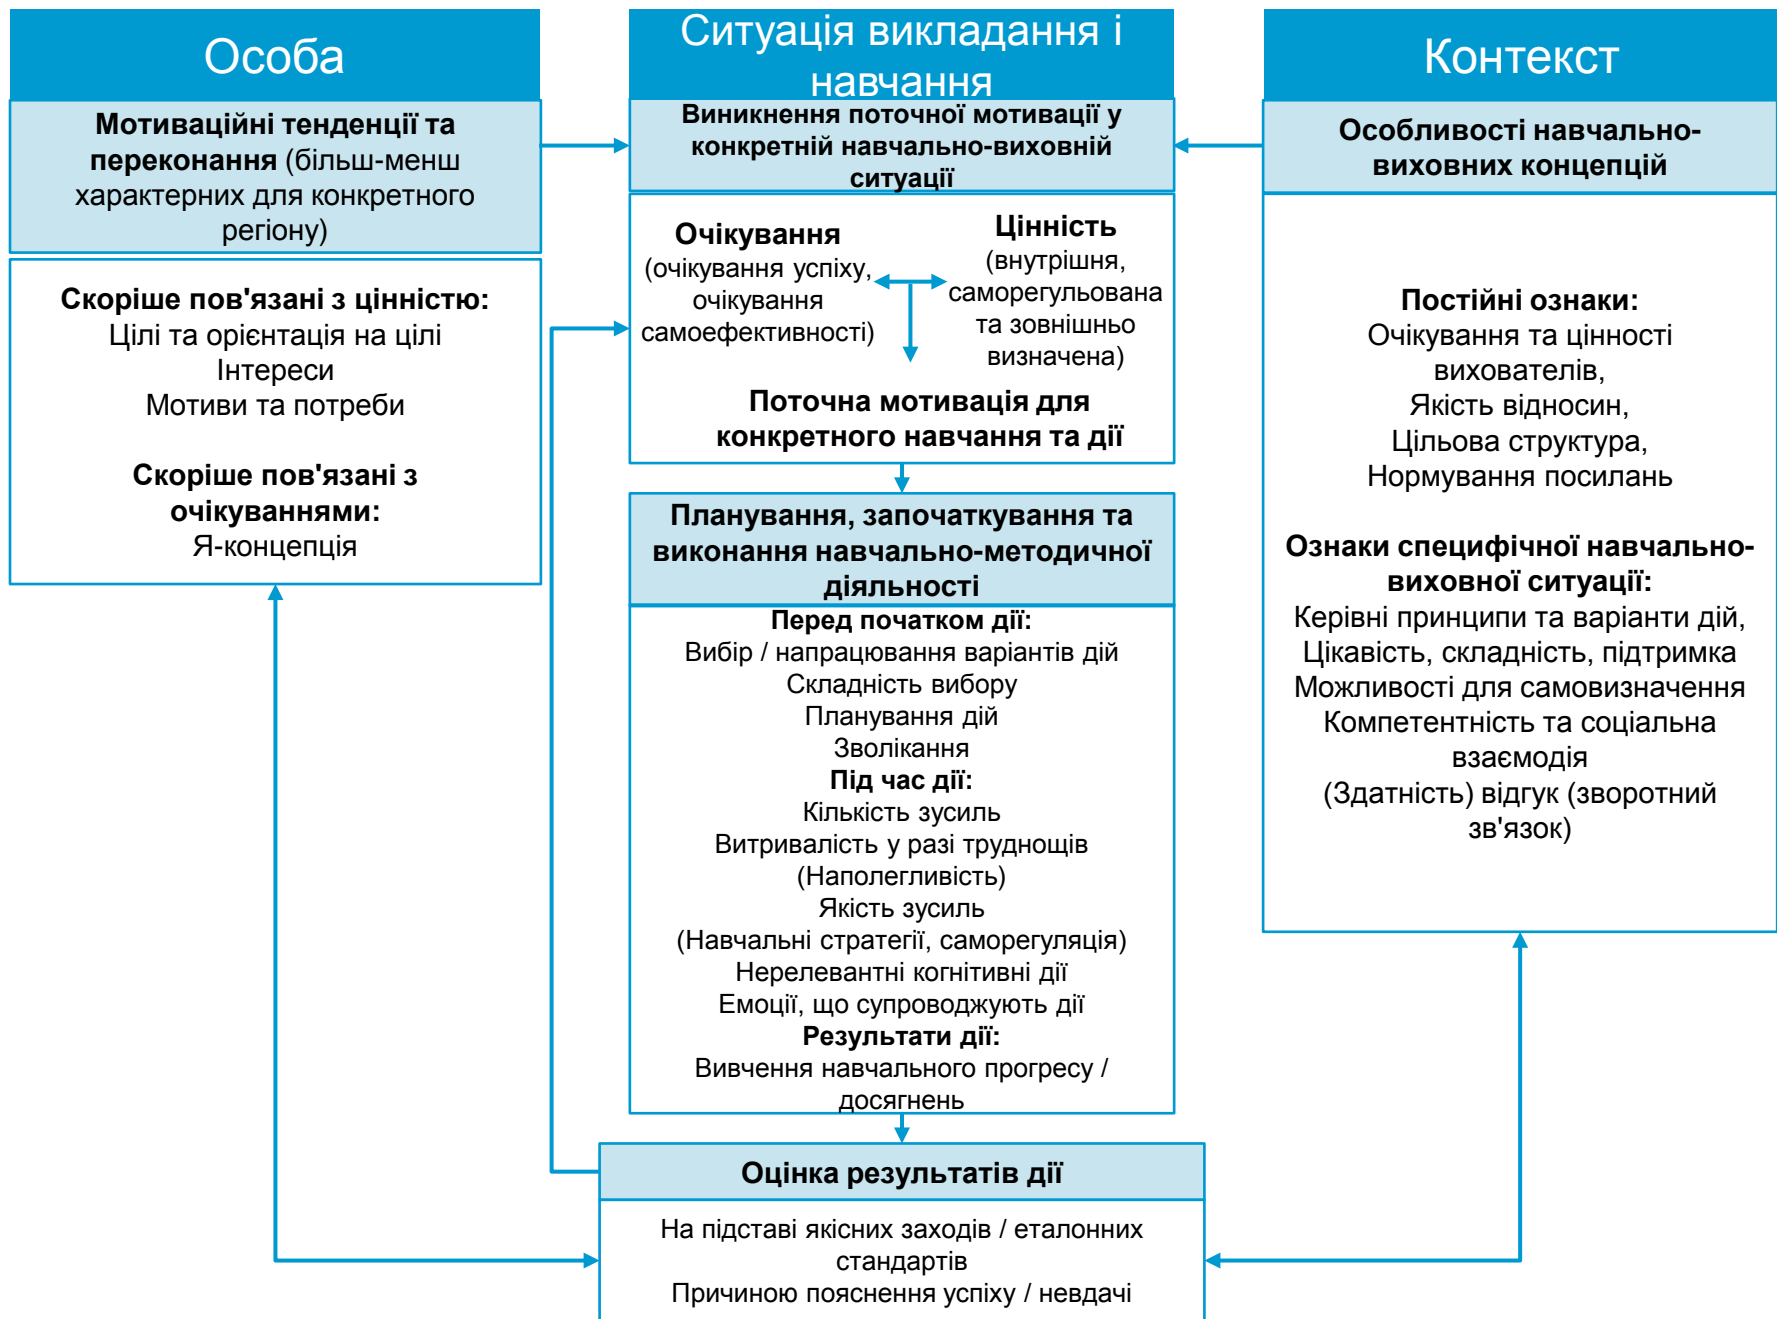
Особа

Мотиваційні тенденції та переконання (більш-менш характерних для конкретного регіону)

Скоріше пов'язані з цінністю:
Цілі та орієнтація на цілі
Інтереси
Мотиви та потреби

Скоріше пов'язані з очікуваннями:
Я-концепція

Ситуація викладання і навчання

Виникнення поточної мотивації у конкретній навчально-виховній ситуації

Очікування (очікування успіху, очікування самоефективності)

Цінність (внутрішня, саморегульована та зовнішньо визначена)

Поточна мотивація для конкретного навчання та дії

Планування, започаткування та виконання навчально-методичної діяльності

Перед початком дії:
Вибір / напрацювання варіантів дій
Складність вибору
Планування дій
Зволікання
Під час дії:
Кількість зусиль
Витривалість у разі труднощів (Наполегливість)
Якість зусиль
(Навчальні стратегії, саморегуляція)
Нерелевантні когнітивні дії
Емоції, що супроводжують дії
Результати дії:
Вивчення навчального прогресу / досягнень

Оцінка результатів дії

На підставі якісних заходів / еталонних стандартів
Причиною пояснення успіху / невдачі

Контекст

Особливості навчально-виховних концепцій

Постійні ознаки:
Очікування та цінності вихователів,
Якість відносин,
Цільова структура,
Нормування посилань

Ознаки специфічної навчально-виховної ситуації:
Керівні принципи та варіанти дій,
Цікавість, складність, підтримка
Можливості для самовизначення
Компетентність та соціальна взаємодія
(Здатність) відгук (зворотний зв'язок)